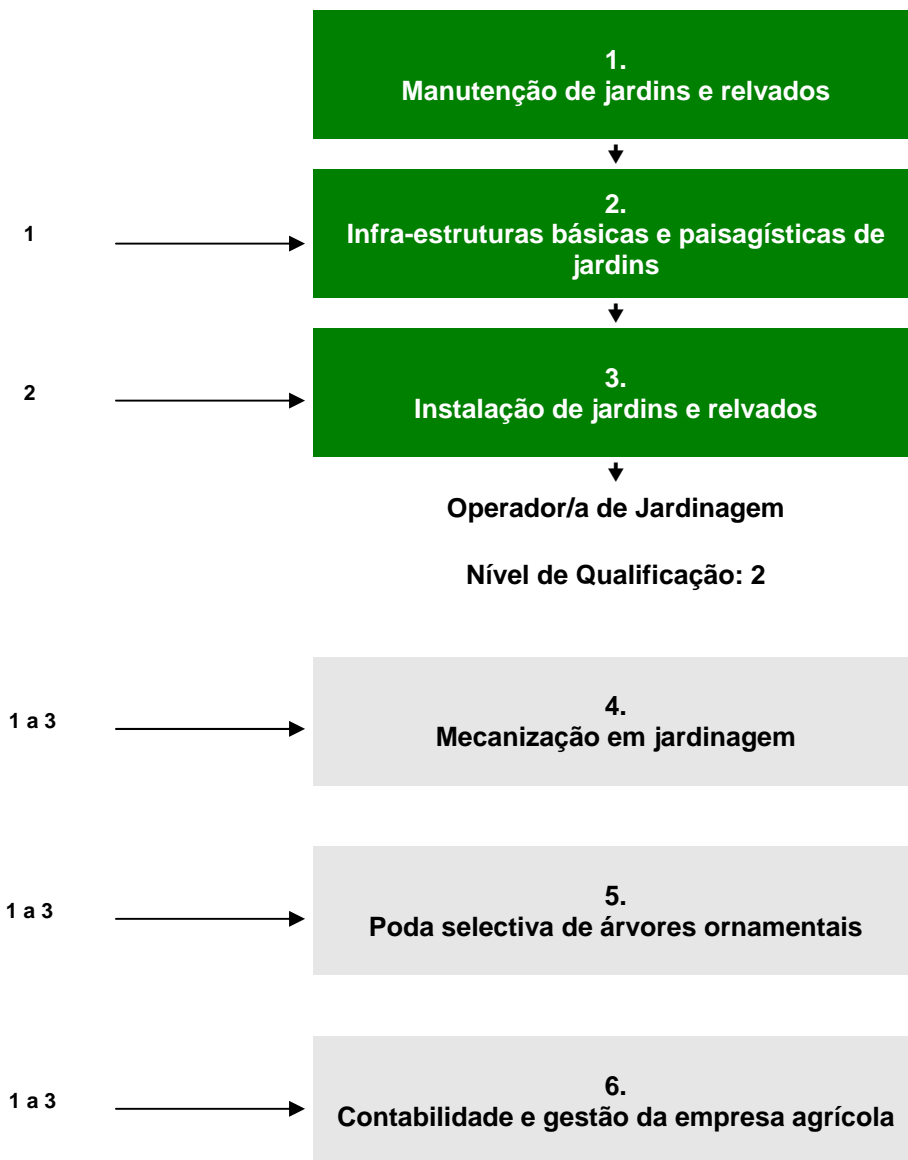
1.
Manutenção de jardins e relvados

1

2.
Infra-estruturas básicas e paisagísticas de jardins

2

3.
Instalação de jardins e relvados

Operador/a de Jardinagem

Nível de Qualificação: 2

1 a 3

4.
Mecanização em jardinagem

1 a 3

5.
Poda selectiva de árvores ornamentais

1 a 3

6.
Contabilidade e gestão da empresa agrícola